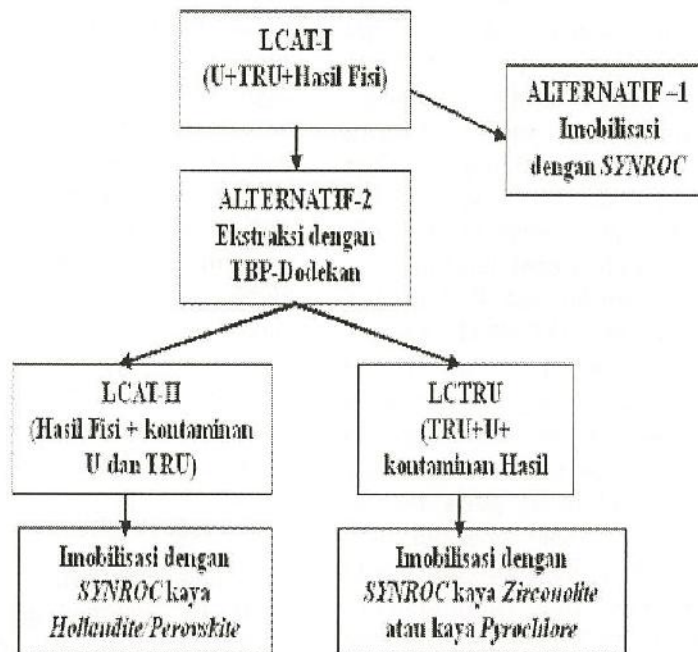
LCAT-I
(U+TRU+Hasil Fisi)

ALTERNATIF –1
Imobilisasi dengan *SYNROC*

ALTERNATIF-2
Ekstraksi dengan TBP-Dodekan

LCAT-II
(Hasil Fisi + kontaminan U dan TRU)

LCTRU
(TRU+U+ kontaminan Hasil

Imobilisasi dengan *SYNROC* kaya *Hollandite/Perowskite*

Imobilisasi dengan *SYNROC* kaya *Zirconolite* atau kaya *Pyrochlore*